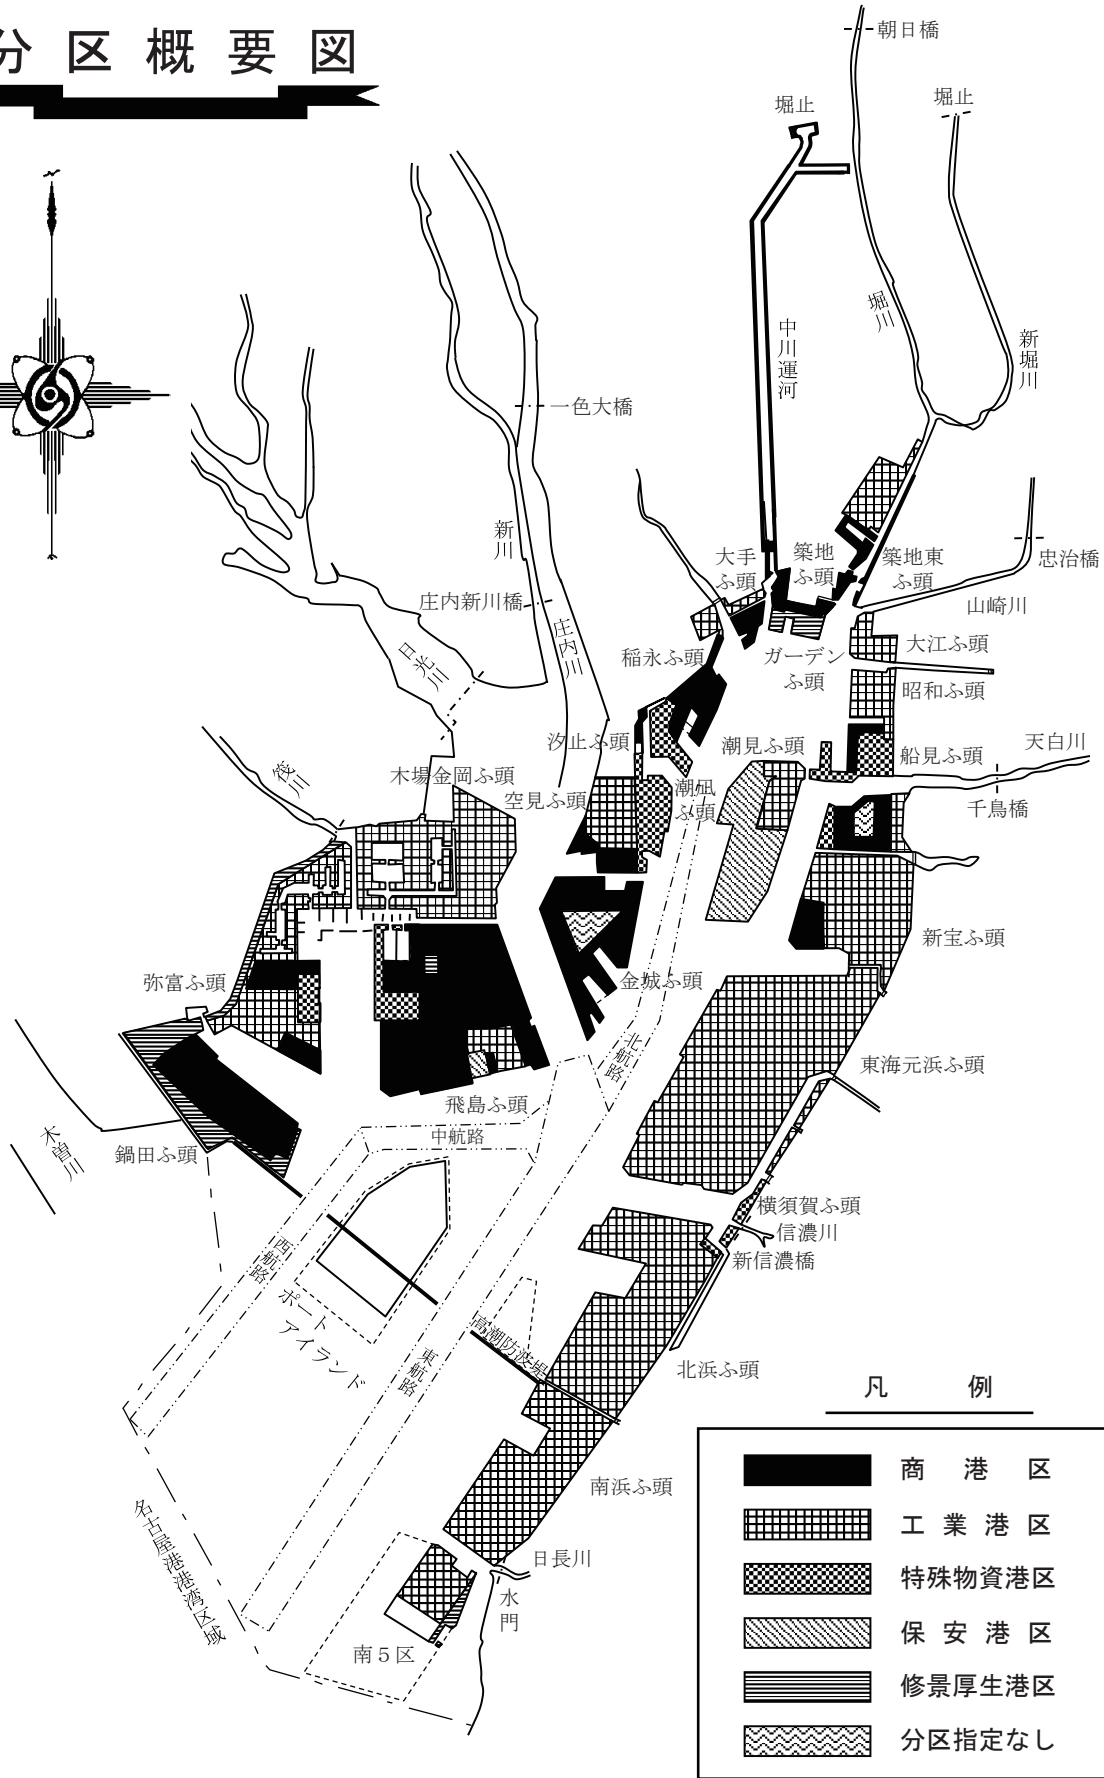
分区概要図

朝日橋
堀止
堀止
中川運河
堀川
新堀川
一色大橋
新川
庄内新川橋
庄内川
日光川
大手ふ頭
築地ふ頭
築地東ふ頭
忠治橋
山崎川
大江ふ頭
稲永ふ頭
ガーデンふ頭
昭和ふ頭
汐止ふ頭
潮見ふ頭
船見ふ頭
天白川
蟹江川
木場金岡ふ頭
空見ふ頭
潮凪ふ頭
千鳥橋
新宝ふ頭
弥富ふ頭
金城ふ頭
北航路
東海元浜ふ頭
飛島ふ頭
中航路
木曽川
鍋田ふ頭
横須賀ふ頭
信濃川
新信濃橋
西航路
ポートアイランド
東航路
高潮防波堤
北浜ふ頭
南浜ふ頭
日長川
水門
名古屋港港湾区域
南5区

凡　例
商　港　区
工　業　港　区
特殊物資港区
保　安　港　区
修景厚生港区
分区指定なし